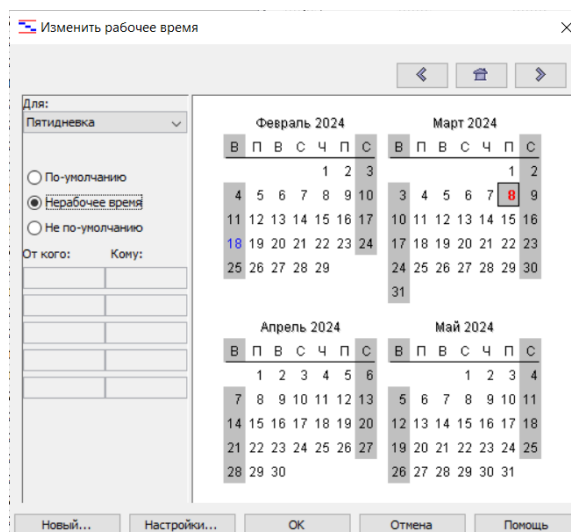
Изменить рабочее время

Для:
Пятидневка

По-умолчанию
Нерабочее время
Не по-умолчанию

От кого: Кому:

Февраль 2024

| В | П | В | С | Ч | П | С |
|---|---|---|---|---|---|---|
| | | | | 1 | 2 | 3 |
| 4 | 5 | 6 | 7 | 8 | 9 | 10 |
| 11 | 12 | 13 | 14 | 15 | 16 | 17 |
| 18 | 19 | 20 | 21 | 22 | 23 | 24 |
| 25 | 26 | 27 | 28 | 29 | | |

Март 2024

| В | П | В | С | Ч | П | С |
|---|---|---|---|---|---|---|
| | | | | | 1 | 2 |
| 3 | 4 | 5 | 6 | 7 | 8 | 9 |
| 10 | 11 | 12 | 13 | 14 | 15 | 16 |
| 17 | 18 | 19 | 20 | 21 | 22 | 23 |
| 24 | 25 | 26 | 27 | 28 | 29 | 30 |
| 31 | | | | | | |

Апрель 2024

| В | П | В | С | Ч | П | С |
|---|---|---|---|---|---|---|
| | 1 | 2 | 3 | 4 | 5 | 6 |
| 7 | 8 | 9 | 10 | 11 | 12 | 13 |
| 14 | 15 | 16 | 17 | 18 | 19 | 20 |
| 21 | 22 | 23 | 24 | 25 | 26 | 27 |
| 28 | 29 | 30 | | | | |

Май 2024

| В | П | В | С | Ч | П | С |
|---|---|---|---|---|---|---|
| | | | 1 | 2 | 3 | 4 |
| 5 | 6 | 7 | 8 | 9 | 10 | 11 |
| 12 | 13 | 14 | 15 | 16 | 17 | 18 |
| 19 | 20 | 21 | 22 | 23 | 24 | 25 |
| 26 | 27 | 28 | 29 | 30 | 31 | |

Новый... Настройки... ОК Отмена Помощь